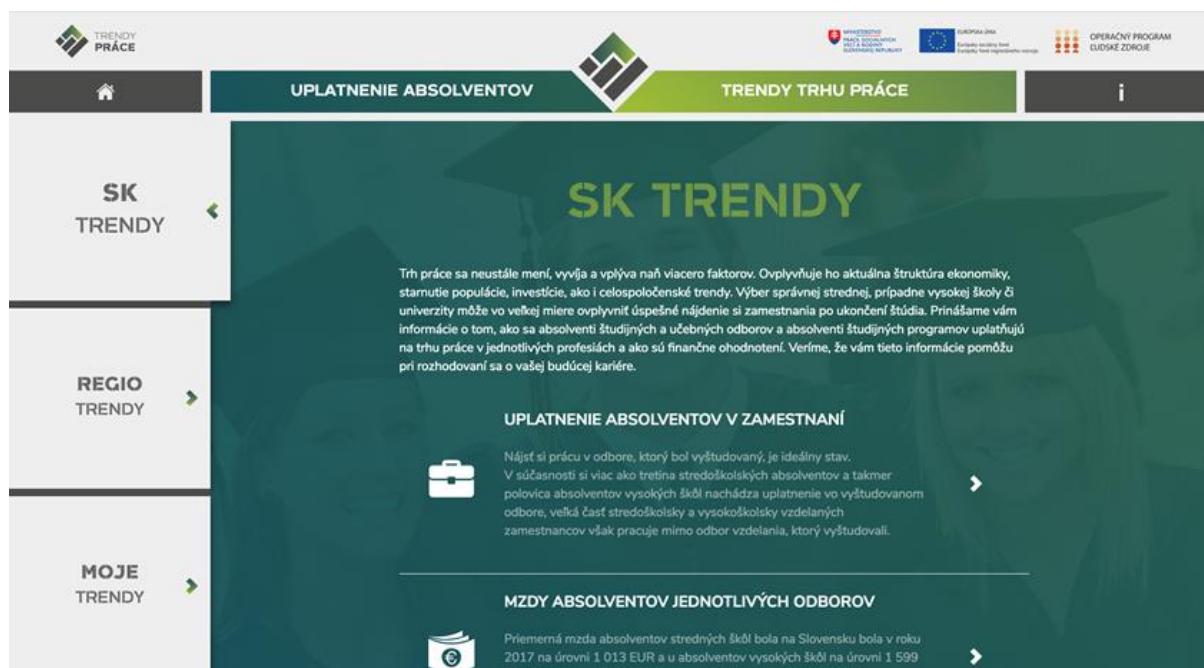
TRENDY PRÁCE

MINISTERSTVO PRÁCE, SOCIÁLNYCH VECÍ A RODINY SLOVENSKEJ REPUBLIKY

EURÓPSKA ÚNIA
Európsky sociálny fond
Európsky fond regionálneho rozvoja

OPERAČNÝ PROGRAM ĽUDSKÉ ZDROJE

UPLATNENIE ABSOLVENTOV

TRENDY TRHU PRÁCE

i

SK TRENDY

REGIO TRENDY

MOJE TRENDY

SK TRENDY

Trh práce sa neustále mení, vyvíja a vplýva naň viacero faktorov. Ovplyvňuje ho aktuálna štruktúra ekonomiky, starnutie populácie, investície, ako i celospoločenské trendy. Výber správnej strednej, prípadne vysokej školy či univerzity môže vo veľkej miere ovplyvniť úspešné nájdenie si zamestnania po ukončení štúdia. Prinášame vám informácie o tom, ako sa absolventi študijných a učebných odborov a absolventi študijných programov uplatňujú na trhu práce v jednotlivých profesiách a ako sú finančne ohodnotení. Veríme, že vám tieto informácie pomôžu pri rozhodovaní sa o vašej budúcej kariére.

UPLATNENIE ABSOLVENTOV V ZAMESTNANÍ

Nájsť si prácu v odbore, ktorý bol vyštudovaný, je ideálny stav. V súčasnosti si viac ako tretina stredoškolských absolventov a takmer polovica absolventov vysokých škôl nachádza uplatnenie vo vyštudovanom odbore, veľká časť stredoškolsky a vysokoškolsky vzdelaných zamestnancov však pracuje mimo odbor vzdelania, ktorý vyštudovali.

MZDY ABSOLVENTOV JEDNOTLIVÝCH ODBOROV

Priemerná mzda absolventov stredných škôl bola na Slovensku bola v roku 2017 na úrovni 1 013 EUR a u absolventov vysokých škôl na úrovni 1 599